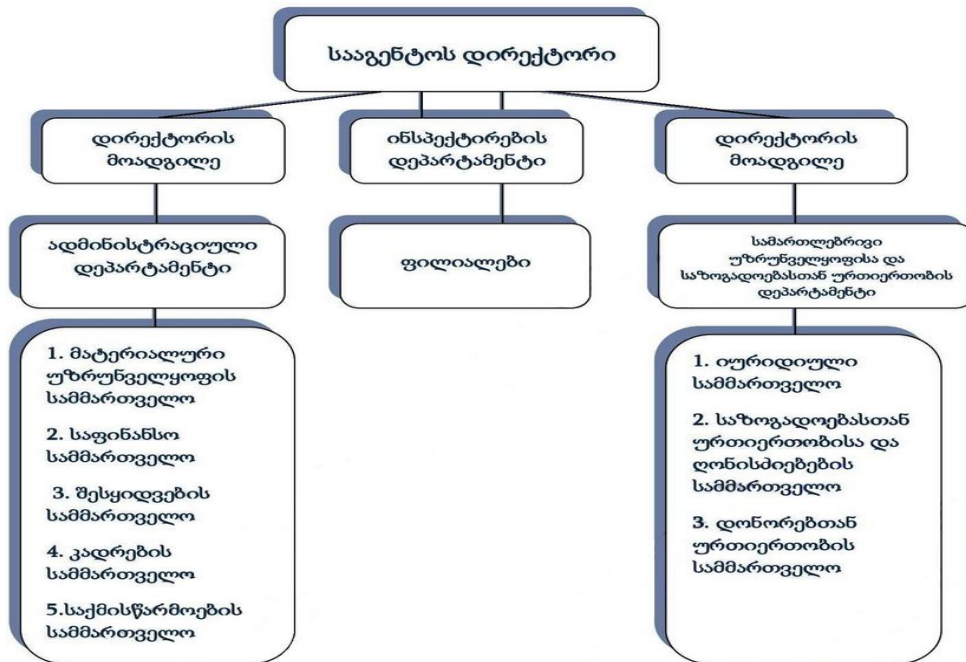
სააგენტოს დირექტორი

დირექტორის მოადგილე

ინსპექტირების დეპარტამენტი

დირექტორის მოადგილე

ადმინისტრაციული დეპარტამენტი

ფილიალები

სამართლებრივი უზრუნველყოფისა და საზოგადოებასთან ურთიერთობის დეპარტამენტი

1. მატერიალური უზრუნველყოფის სამმართველო

2. საფინანსო სამმართველო

3. შესყიდვების სამმართველო

4. კადრების სამმართველო

5.საქმისწარმოების სამმართველო

1. იურიდიული სამმართველო

2. საზოგადოებასთან ურთიერთობისა და ღონისძიებების სამმართველო

3. დონორებთან ურთიერთობის სამმართველო